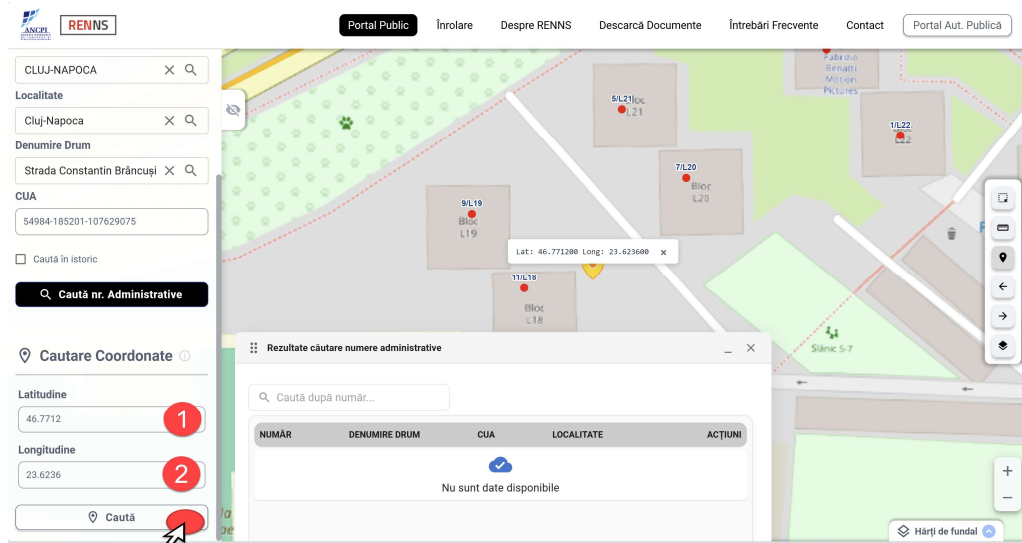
ANCPI RENNS

Portal Public Înrolare Despre RENNS Descarcă Documente Întrebări Frecvente Contact Portal Aut. Publică

CLUJ-NAPOCA

Localitate

Cluj-Napoca

Denumire Drum

Strada Constantin Brâncuși

CUA

54984-185201-107629075

Caută în istoric

Caută nr. Administrative

Cautare Coordonate

Latitudine

46.7712

1

Longitudine

23.6236

2

Caută

Fabrizio Benatti Motion Pictures

5/L21 Bloc L21

1/L22 L22

7/L20 Bloc L20

9/L19 Bloc L19

Lat: 46.771200 Long: 23.623600

11/L18 Bloc L18

Slănic 5-7

Rezultate căutare numere administrative

Caută după număr...

| NUMĂR | DENUMIRE DRUM | CUA | LOCALITATE | ACȚIUNI |
|---|---|---|---|---|

Nu sunt date disponibile

Hărți de fundal